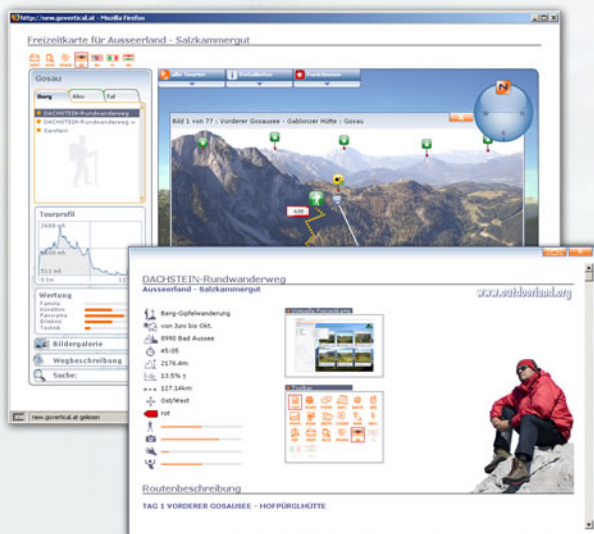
http://new.govertical.at - Mozilla Firefox

Freizeitkarte für Ausseerland - Salzkammergut

Gosau

Berg Alm Tal

DACHSTEIN-Rundwanderweg

DACHSTEIN-Rundwanderweg

Sandlein

alle Touren

Detailkarte

Funktionen

Bild 1 von 77 : Vorderer Gosausee - Gablonzer Hütte : Gosau

Tourprofil

2600 mh

511 mh

0 km

Wertung

Familie

Kondition

Panorama

Erlebnis

Technik

Bildergalerie

Wegbeschreibung

Suche:

new.govertical.at geladen

DACHSTEIN-Rundwanderweg

Ausseerland - Salzkammergut

www.outdoorland.org

Berg-Gipfelwanderung

von Juni bis Okt.

8990 Bad Aussee

45:05

2176.4m

13.5% t

127.14km

Ost/West

rot

Virtuelle Freizeitkarte

Toolbar

Routenbeschreibung

TAG 1 VORDERER GOSAUSEE - HOFPÜRGLHÜTTE